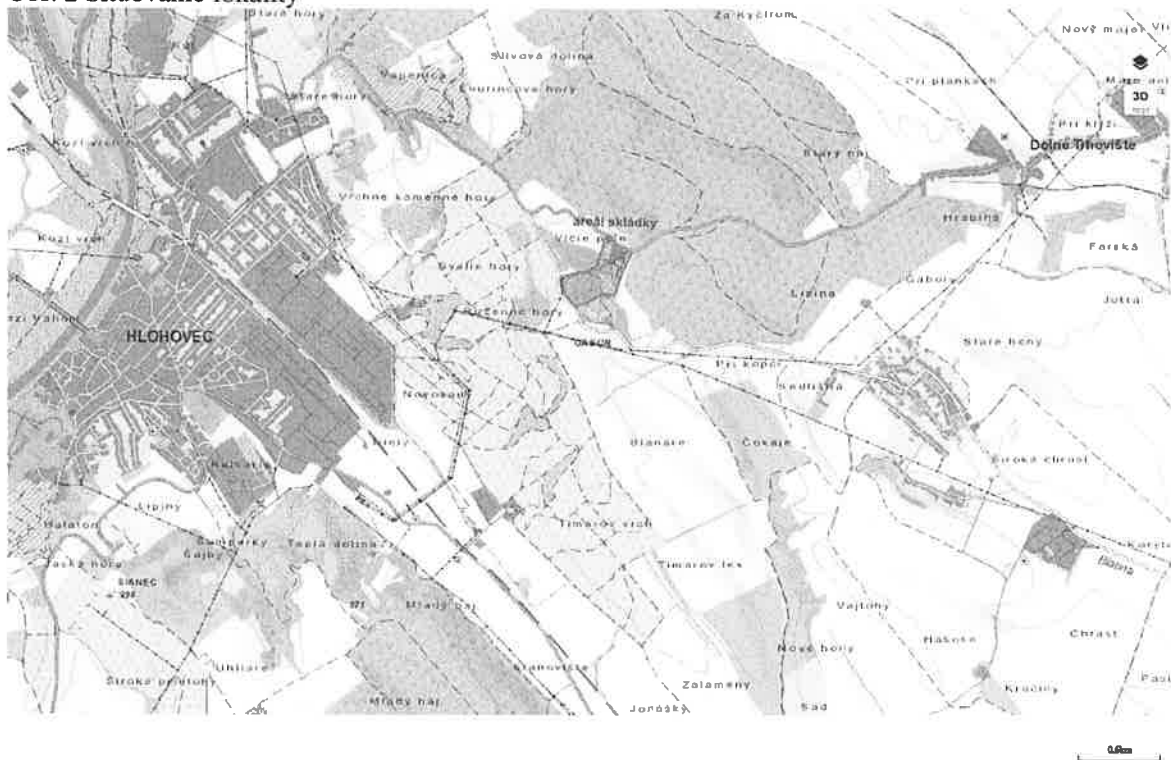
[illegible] sledované lokality

Staré hory
Za Kyčírom
Nový majer
Slivová dolina
Papenice
Čiurinove hory
Pri plankách
Mapa
3D
Staré hory
Kozí vrch
Pri kríži
Starý háj
Dolné Trhovište
Vrchné kamenné hory
areál skládky
Hrabina
Kozí vrch
Vlčie pole
Farská
Gvalie hory
Gabory
Lipina
Jutra
Vahom
Dolné kamenné hory
HLOHOVEC
Staré hony
Pri kopci
Sedlištia
Novosady
Lipiny
Blanáre
Čokaje
Kalvária
Široká chrasť
Lipiny
Halaton
Timarov vrch
Šamberky
Teplá dolina
Šajby
Jaská hora
ŠIANEC
Timarov les
Mladý háj
Vajtony
Hašuse
Chrasť
Nové hory
Uhliare
Široká prietony
Zalamaný
Pasi
Mladý háj
Jordáška
Sad
Kročiny
0,6 km